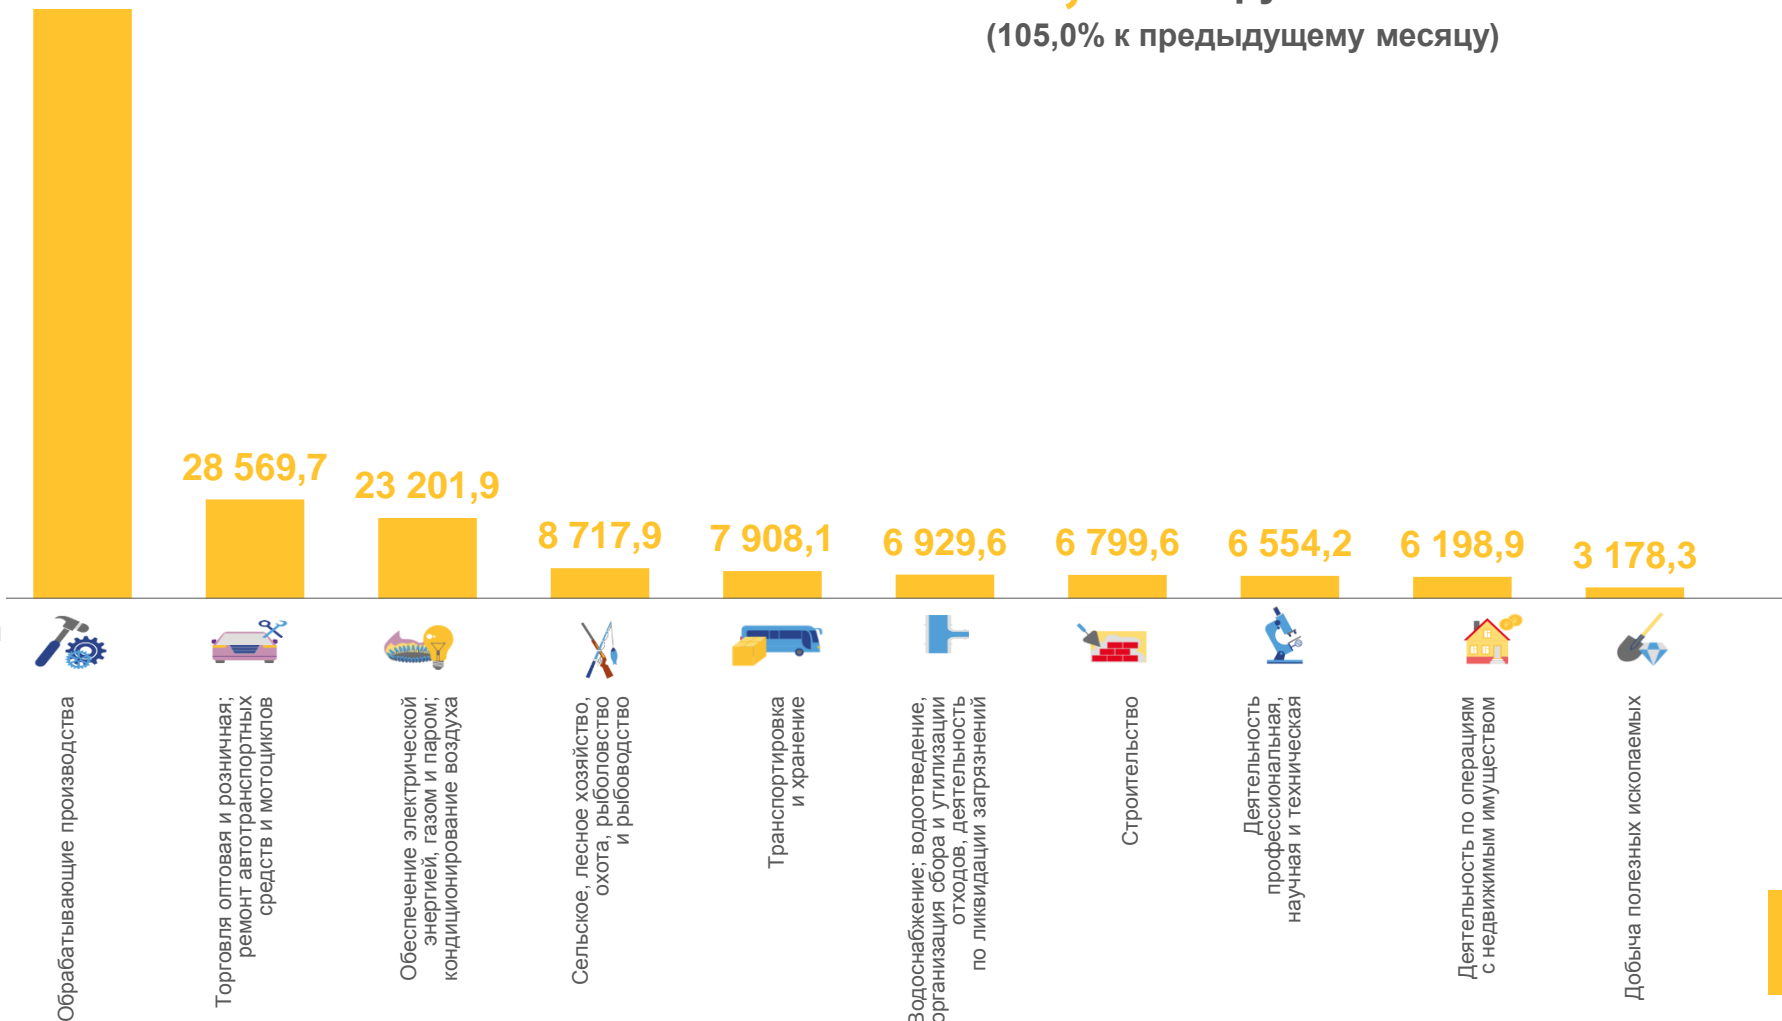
(105,0% к предыдущему месяцу)

28 569,7
23 201,9
8 717,9
7 908,1
6 929,6
6 799,6
6 554,2
6 198,9
3 178,3

Обрабатывающие производства

Торговля оптовая и розничная; ремонт автотранспортных средств и мотоциклов

Обеспечение электрической энергией, газом и паром; кондиционирование воздуха

Сельское, лесное хозяйство, охота, рыболовство и рыбоводство

Транспортировка и хранение

Водоснабжение; водоотведение, организация сбора и утилизации отходов, деятельность по ликвидации загрязнений

Строительство

Деятельность профессиональная, научная и техническая

Деятельность по операциям с недвижимым имуществом

Добыча полезных ископаемых